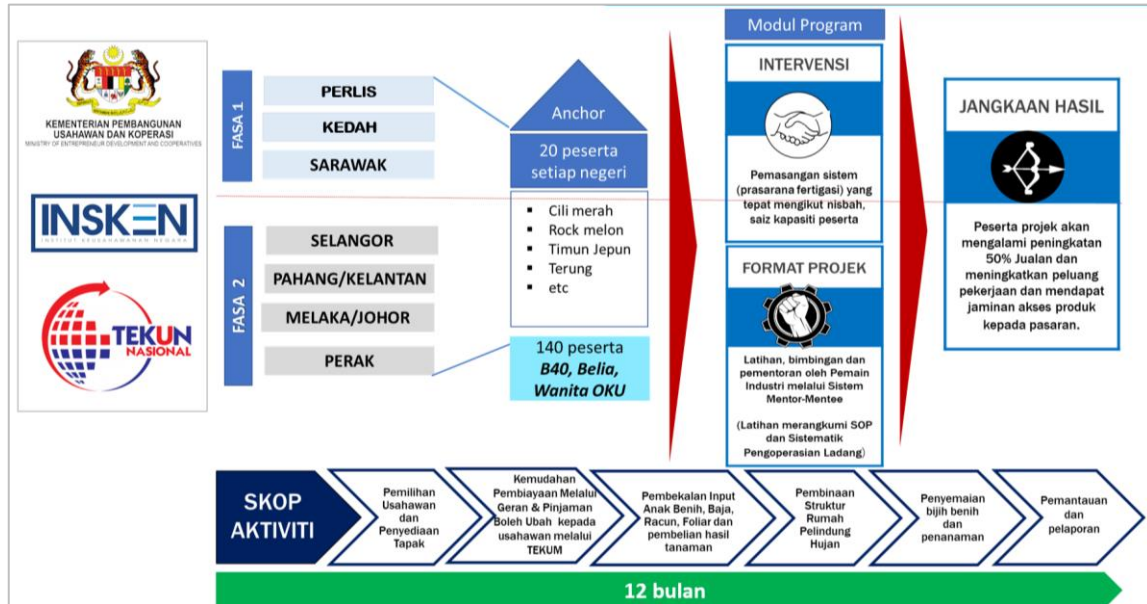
KEMENTERIAN PEMBANGUNAN USAHAWAN DAN KOPERASI
MINISTRY OF ENTREPRENEUR DEVELOPMENT AND COOPERATIVES

INSKEN
INSTITUT KEUSAHAWANAN NEGARA

TEKUN NASIONAL

FASA 1
PERLIS
KEDAH
SARAWAK

FASA 2
SELANGOR
PAHANG/KELANTAN
MELAKA/JOHOR
PERAK

Anchor
20 peserta setiap negeri

- Cili merah
- Rock melon
- Timun Jepun
- Terung
- etc

140 peserta
B40, Belia, Wanita OKU

Modul Program
INTERVENSI
Pemasangan sistem (prasarana fertigasi) yang tepat mengikut nisbah, saiz kapasiti peserta

FORMAT PROJEK
Latihan, bimbingan dan pementoran oleh Pemain Industri melalui Sistem Mentor-Mentee
(Latihan merangkumi SOP dan Sistematik Pengoperasian Ladang)

JANGKAAN HASIL
Peserta projek akan mengalami peningkatan 50% Jualan dan meningkatkan peluang pekerjaan dan mendapat jaminan akses produk kepada pasaran.

SKOP AKTIVITI
Pemilihan Usahawan dan Penyediaan Tapak
Kemudahan Pembiayaan Melalui Geran & Pinjaman Boleh Ubah kepada usahawan melalui TEKUM
Pembekalan Input Anak Benih, Baja, Racun, Foliar dan pembelian hasil tanaman
Pembinaan Struktur Rumah Pelindung Hujan
Penyemaian bijih benih dan penanaman
Pemantauan dan pelaporan

12 bulan